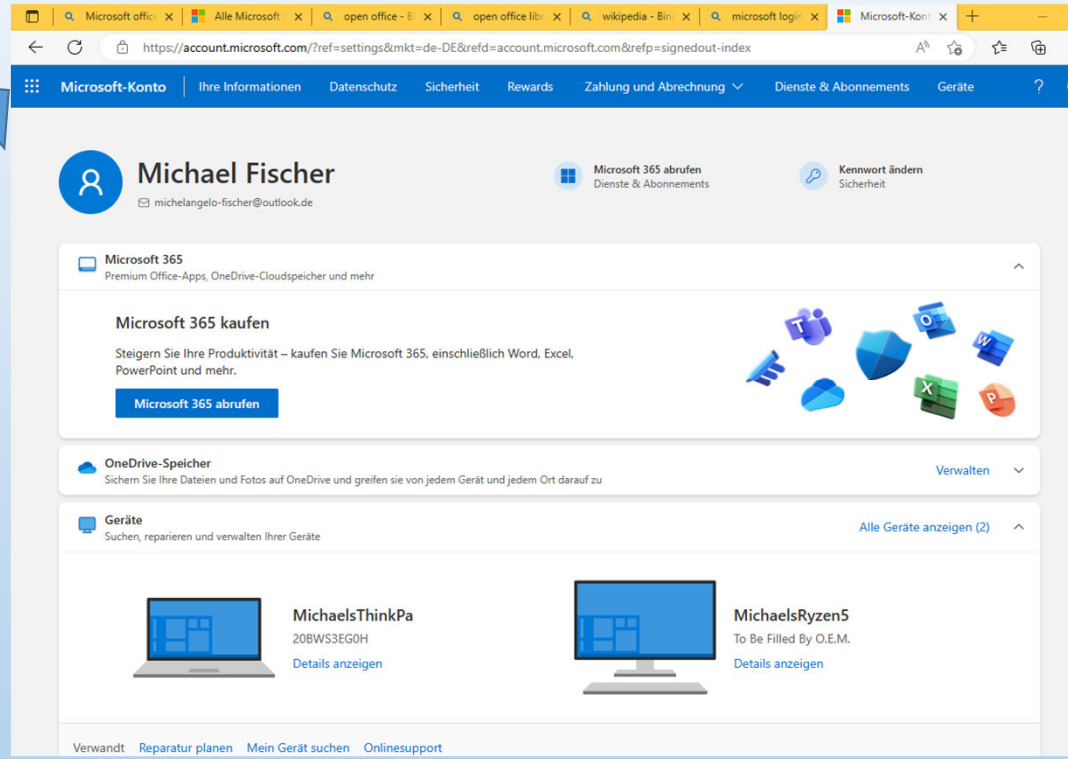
Microsoft offic × | Alle Microsoft × | open office - B × | open office lib × | wikipedia - Bin × | microsoft login × | Microsoft-Kont ×

https://account.microsoft.com/?ref=settings&mkt=de-DE&refd=account.microsoft.com&refp=signedout-index

Microsoft-Konto | Ihre Informationen | Datenschutz | Sicherheit | Rewards | Zahlung und Abrechnung | Dienste & Abonnements | Geräte | ?

Michael Fischer
michelangelo-fischer@outlook.de

Microsoft 365 abrufen
Dienste & Abonnements

Kennwort ändern
Sicherheit

Microsoft 365
Premium Office-Apps, OneDrive-Cloudspeicher und mehr

Microsoft 365 kaufen

Steigern Sie Ihre Produktivität – kaufen Sie Microsoft 365, einschließlich Word, Excel, PowerPoint und mehr.

Microsoft 365 abrufen

OneDrive-Speicher
Sichern Sie Ihre Dateien und Fotos auf OneDrive und greifen sie von jedem Gerät und jedem Ort darauf zu

Verwalten

Geräte
Suchen, reparieren und verwalten Ihrer Geräte

Alle Geräte anzeigen (2)

MichaelsThinkPa
20BWS3EG0H
Details anzeigen

MichaelsRyzen5
To Be Filled By O.E.M.
Details anzeigen

Verwandt | Reparatur planen | Mein Gerät suchen | Onlinesupport